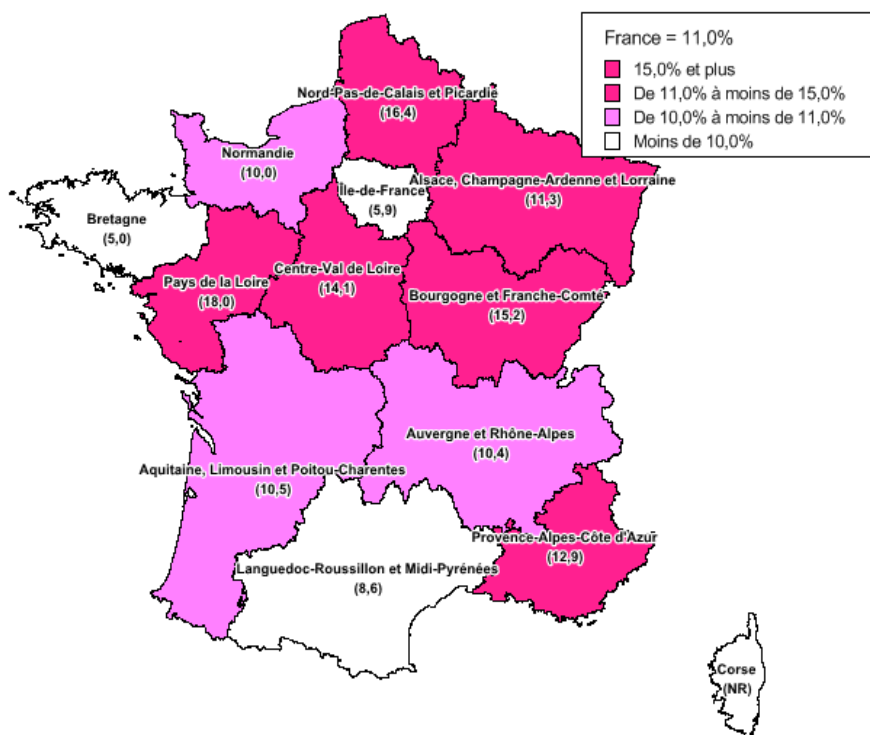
France = 11,0%
15,0% et plus
De 11,0% à moins de 15,0%
De 10,0% à moins de 11,0%
Moins de 10,0%

Nord-Pas-de-Calais et Picardie
(16,4)

Normandie
(10,0)

Île-de-France
(5,9)

Alsace, Champagne-Ardenne et Lorraine
(11,3)

Bretagne
(5,0)

Pays de la Loire
(18,0)

Centre-Val de Loire
(14,1)

Bourgogne et Franche-Comté
(15,2)

Auvergne et Rhône-Alpes
(10,4)

Aquitaine, Limousin et Poitou-Charentes
(10,5)

Provence-Alpes-Côte d'Azur
(12,9)

Languedoc-Roussillon et Midi-Pyrénées
(8,6)

Corse
(NR)